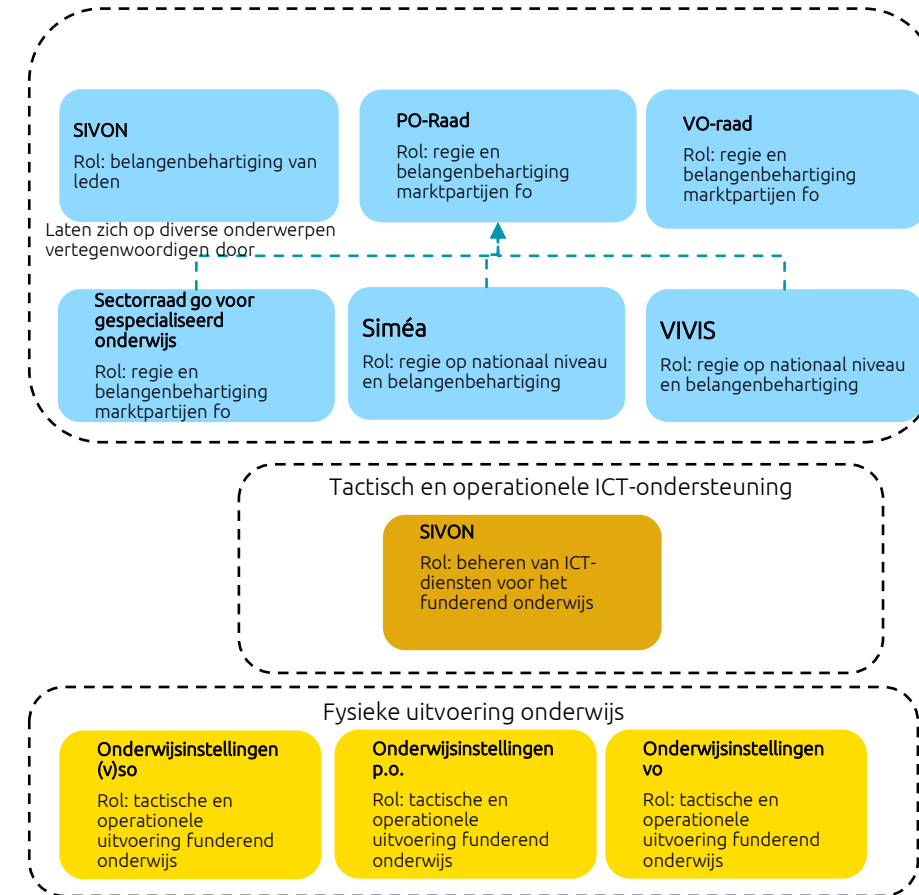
SIVON
Rol: belangenbehartiging van leden

PO-Raad
Rol: regie en belangenbehartiging marktpartijen fo

VO-raad
Rol: regie en belangenbehartiging marktpartijen fo

Laten zich op diverse onderwerpen vertegenwoordigen door

Sectorraad go voor gespecialiseerd onderwijs
Rol: regie en belangenbehartiging marktpartijen fo

Siméa
Rol: regie op nationaal niveau en belangenbehartiging

VIVIS
Rol: regie op nationaal niveau en belangenbehartiging

Tactisch en operationele ICT-ondersteuning

SIVON
Rol: beheren van ICT-diensten voor het funderend onderwijs

Fysieke uitvoering onderwijs

Onderwijsinstellingen (v)so
Rol: tactische en operationele uitvoering funderend onderwijs

Onderwijsinstellingen p.o.
Rol: tactische en operationele uitvoering funderend onderwijs

Onderwijsinstellingen vo
Rol: tactische en operationele uitvoering funderend onderwijs